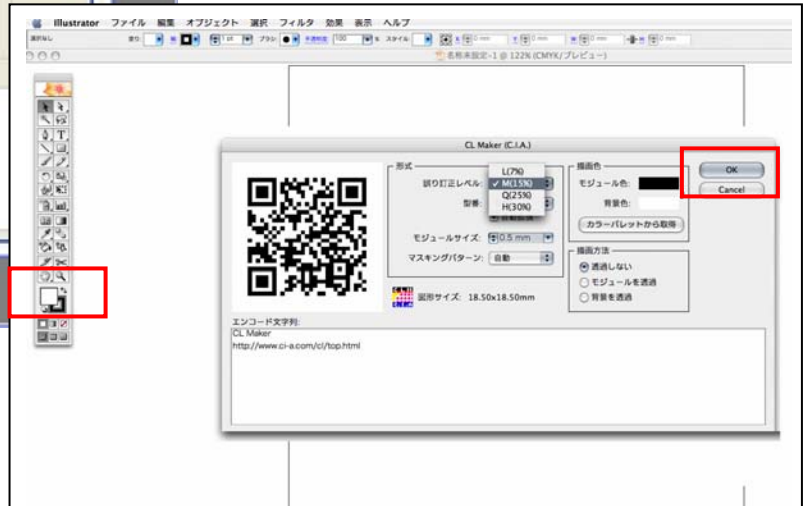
Illustrator ファイル 編集 オブジェクト 選択 フィルタ 効果 表示 ヘルプ

選択なし

名称未設定-1 @ 122% (CMYK/プレビュー)

CL Maker (C.I.A.)

形式

誤り訂正レベル:

L(7%)

✓ M(15%)

Q(25%)

H(30%)

型番:

モジュールサイズ: 0.5 mm

マスキングパターン: 自動

図形サイズ: 18.50x18.50mm

描画色

モジュール色:

背景色:

カラーパレットから取得

描画方法

透過しない

モジュールを透過

背景を透過

OK

Cancel

エンコード文字列:

CL Maker
http://www.ci-a.com/cl/top.html